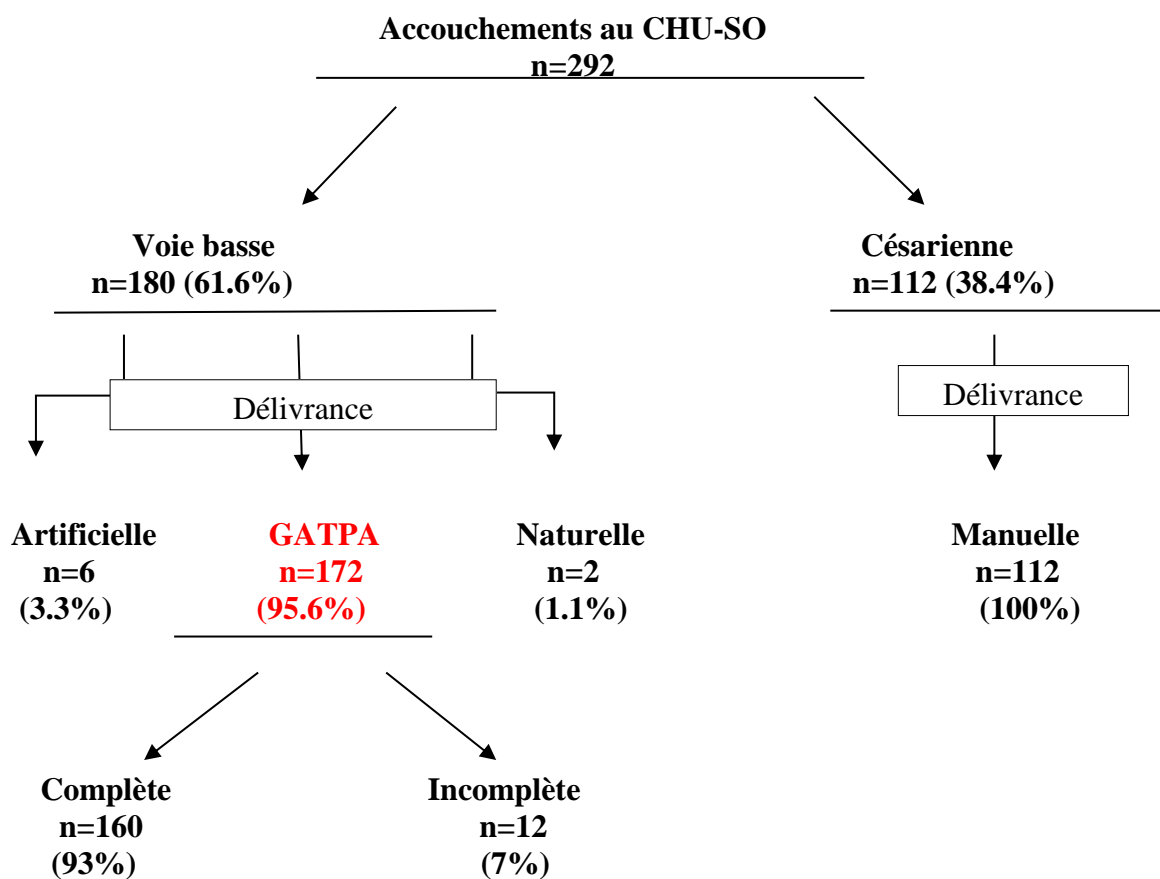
Accouchements au CHU-SO
n=292

Voie basse
n=180 (61.6%)

Césarienne
n=112 (38.4%)

Délivrance

Délivrance

Artificielle
n=6
(3.3%)

GATPA
n=172
(95.6%)

Naturelle
n=2
(1.1%)

Manuelle
n=112
(100%)

Complète
n=160
(93%)

Incomplète
n=12
(7%)